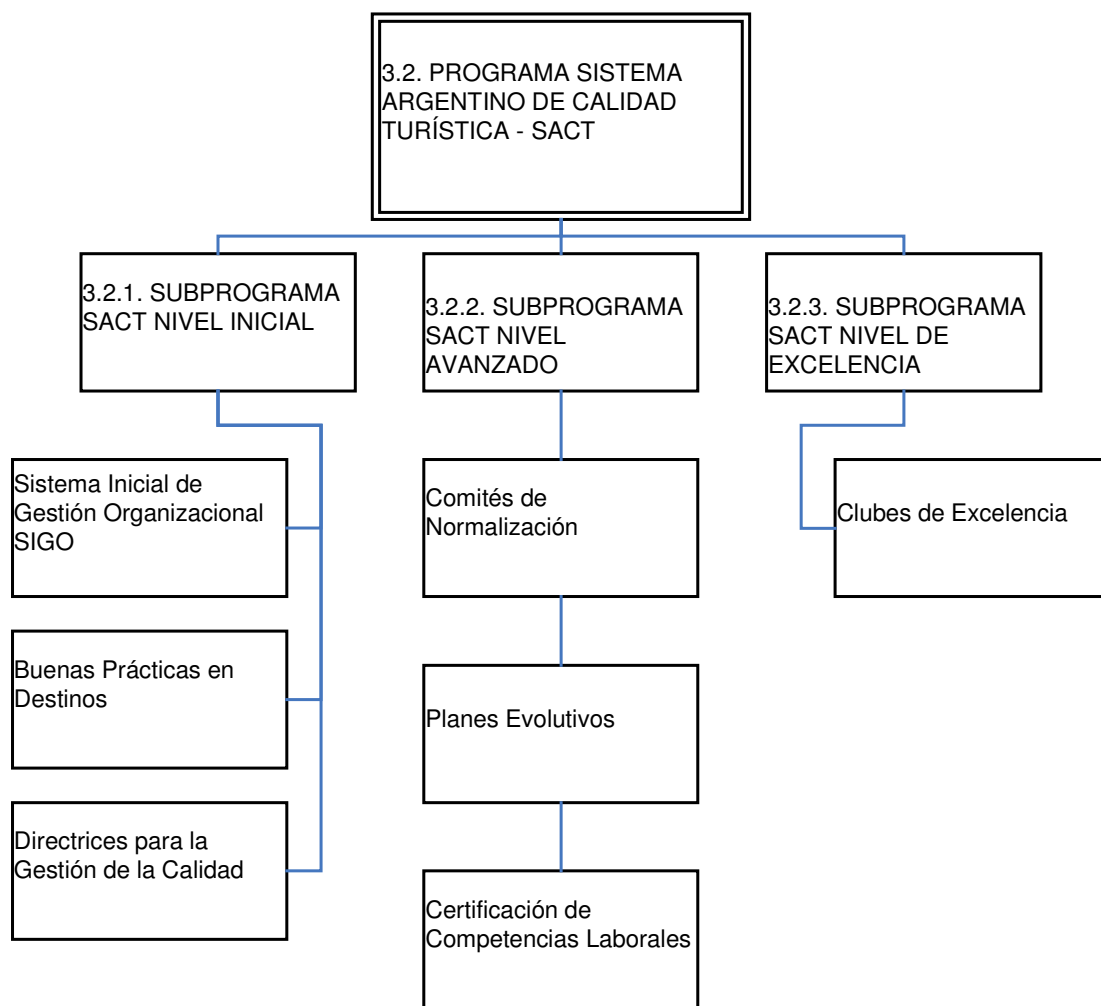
3.2. PROGRAMA SISTEMA ARGENTINO DE CALIDAD TURÍSTICA - SACT

3.2.1. SUBPROGRAMA SACT NIVEL INICIAL

3.2.2. SUBPROGRAMA SACT NIVEL AVANZADO

3.2.3. SUBPROGRAMA SACT NIVEL DE EXCELENCIA

Sistema Inicial de Gestión Organizacional SIGO

Buenas Prácticas en Destinos

Directrices para la Gestión de la Calidad

Comités de Normalización

Planes Evolutivos

Certificación de Competencias Laborales

Clubes de Excelencia